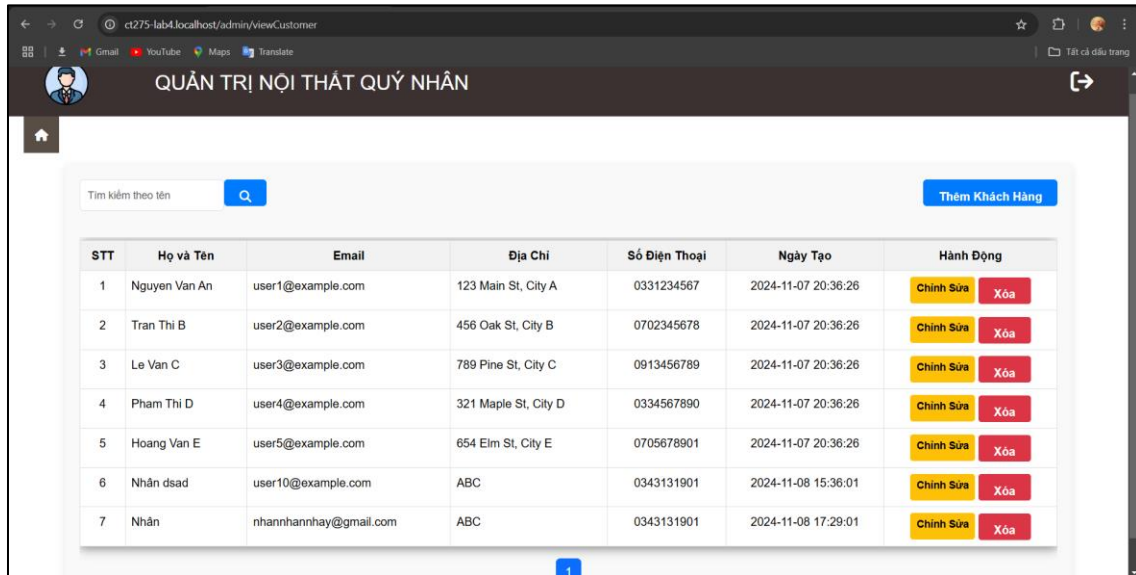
ct275-lab4.localhost/admin/viewCustomer

Gmail YouTube Maps Translate

Tất cả dấu trang

QUẢN TRỊ NỘI THẤT QUÝ NHÂN

Tìm kiếm theo tên

Thêm Khách Hàng

| STT | Họ và Tên | Email | Địa Chỉ | Số Điện Thoại | Ngày Tạo | Hành Động |
|---|---|---|---|---|---|---|
| 1 | Nguyen Van An | user1@example.com | 123 Main St, City A | 0331234567 | 2024-11-07 20:36:26 | Chỉnh Sửa Xóa |
| 2 | Tran Thi B | user2@example.com | 456 Oak St, City B | 0702345678 | 2024-11-07 20:36:26 | Chỉnh Sửa Xóa |
| 3 | Le Van C | user3@example.com | 789 Pine St, City C | 0913456789 | 2024-11-07 20:36:26 | Chỉnh Sửa Xóa |
| 4 | Pham Thi D | user4@example.com | 321 Maple St, City D | 0334567890 | 2024-11-07 20:36:26 | Chỉnh Sửa Xóa |
| 5 | Hoang Van E | user5@example.com | 654 Elm St, City E | 0705678901 | 2024-11-07 20:36:26 | Chỉnh Sửa Xóa |
| 6 | Nhân dsad | user10@example.com | ABC | 0343131901 | 2024-11-08 15:36:01 | Chỉnh Sửa Xóa |
| 7 | Nhân | nhannhannhay@gmail.com | ABC | 0343131901 | 2024-11-08 17:29:01 | Chỉnh Sửa Xóa |

1